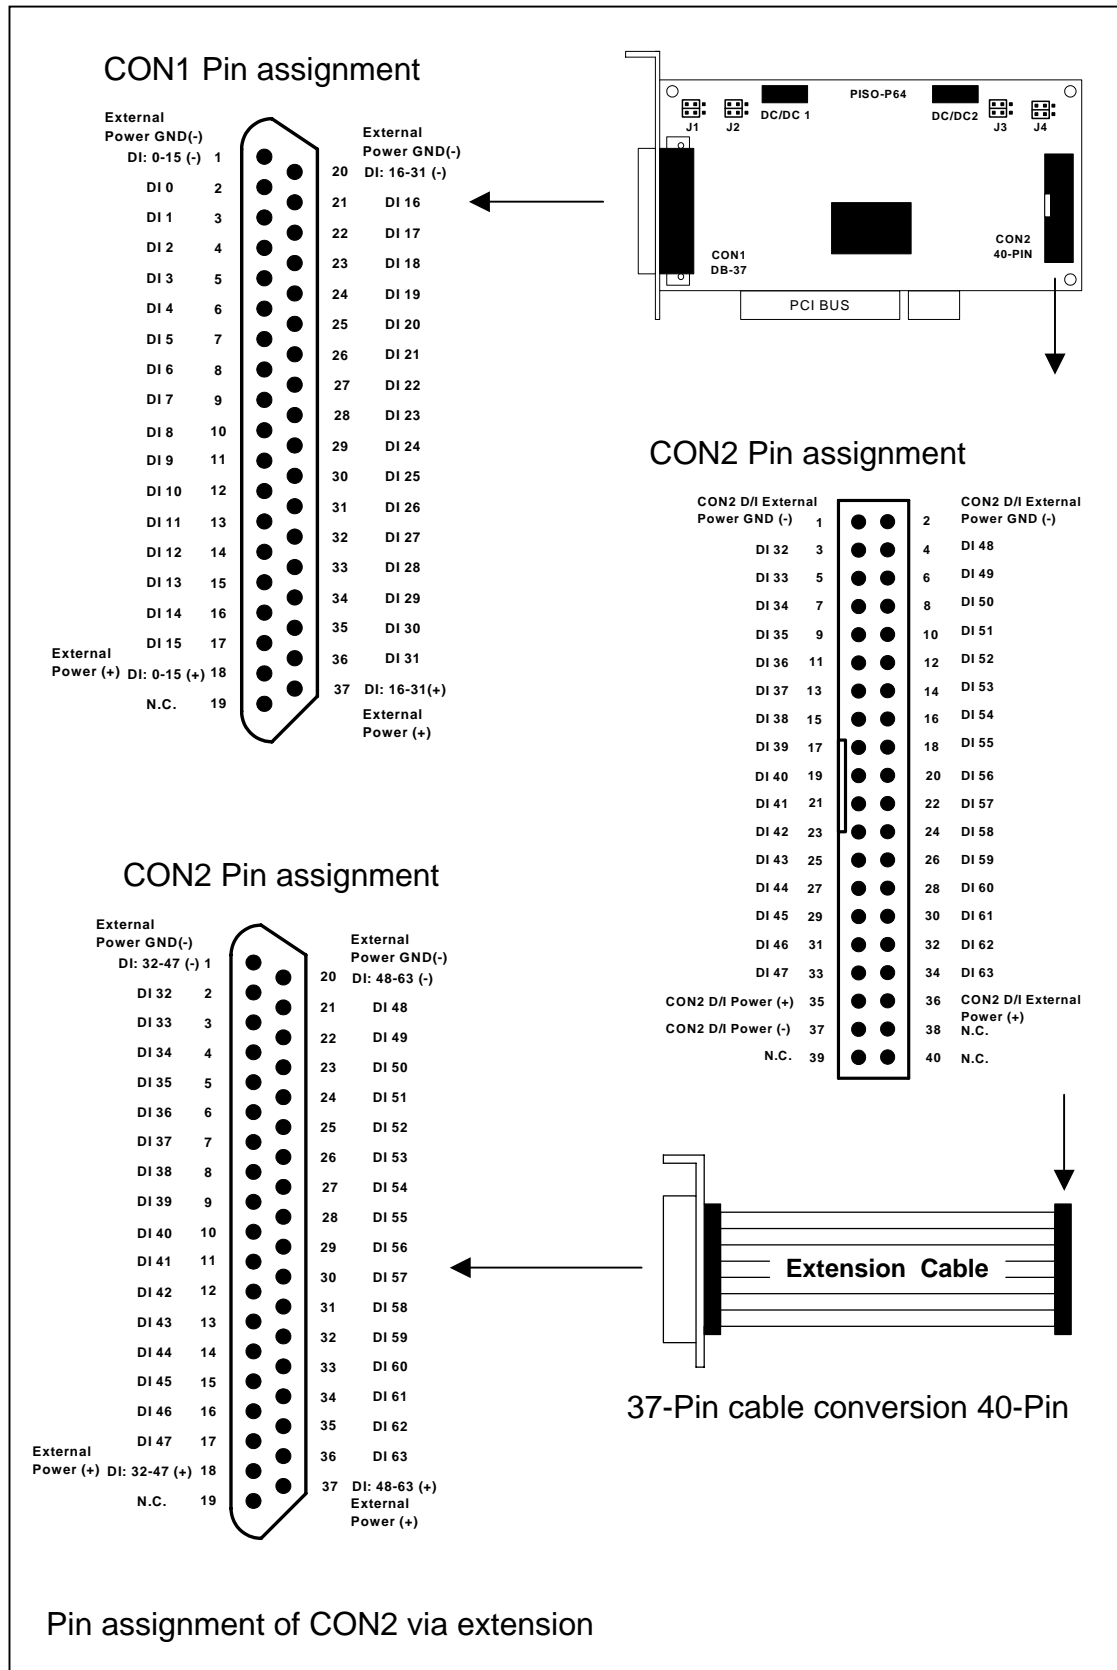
CON1 Pin assignment

External Power GND(-)
DI: 0-15 (-) 1
DI 0 2
DI 1 3
DI 2 4
DI 3 5
DI 4 6
DI 5 7
DI 6 8
DI 7 9
DI 8 10
DI 9 11
DI 10 12
DI 11 13
DI 12 14
DI 13 15
DI 14 16
DI 15 17
External Power (+) DI: 0-15 (+) 18
N.C. 19

External Power GND(-)
20 DI: 16-31 (-)
21 DI 16
22 DI 17
23 DI 18
24 DI 19
25 DI 20
26 DI 21
27 DI 22
28 DI 23
29 DI 24
30 DI 25
31 DI 26
32 DI 27
33 DI 28
34 DI 29
35 DI 30
36 DI 31
37 DI: 16-31(+)
External Power (+)

PISO-P64
J1 J2 DC/DC 1 DC/DC2 J3 J4
CON1 DB-37
CON2 40-PIN
PCI BUS

CON2 Pin assignment

CON2 D/I External Power GND (-) 1
DI 32 3
DI 33 5
DI 34 7
DI 35 9
DI 36 11
DI 37 13
DI 38 15
DI 39 17
DI 40 19
DI 41 21
DI 42 23
DI 43 25
DI 44 27
DI 45 29
DI 46 31
DI 47 33
CON2 D/I Power (+) 35
CON2 D/I Power (-) 37
N.C. 39

2 CON2 D/I External Power GND (-)
4 DI 48
6 DI 49
8 DI 50
10 DI 51
12 DI 52
14 DI 53
16 DI 54
18 DI 55
20 DI 56
22 DI 57
24 DI 58
26 DI 59
28 DI 60
30 DI 61
32 DI 62
34 DI 63
36 CON2 D/I External Power (+)
38 N.C.
40 N.C.

CON2 Pin assignment

External Power GND(-)
DI: 32-47 (-) 1
DI 32 2
DI 33 3
DI 34 4
DI 35 5
DI 36 6
DI 37 7
DI 38 8
DI 39 9
DI 40 10
DI 41 11
DI 42 12
DI 43 13
DI 44 14
DI 45 15
DI 46 16
DI 47 17
External Power (+) DI: 32-47 (+) 18
N.C. 19

External Power GND(-)
20 DI: 48-63 (-)
21 DI 48
22 DI 49
23 DI 50
24 DI 51
25 DI 52
26 DI 53
27 DI 54
28 DI 55
29 DI 56
30 DI 57
31 DI 58
32 DI 59
33 DI 60
34 DI 61
35 DI 62
36 DI 63
37 DI: 48-63 (+)
External Power (+)

Extension Cable

37-Pin cable conversion 40-Pin

Pin assignment of CON2 via extension